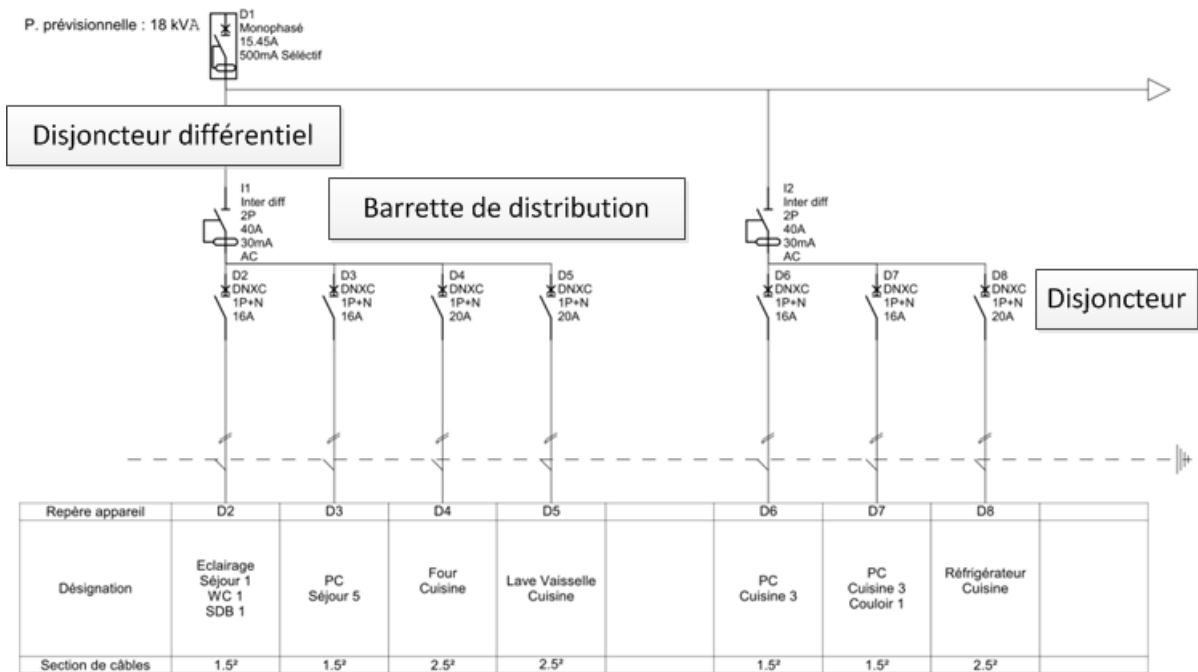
P. prévisionnelle : 18 kVA

D1
Monophasé
15.45A
500mA Séléctif

Disjoncteur différentiel

I1
Inter diff
2P
40A
30mA
AC

Barrette de distribution

I2
Inter diff
2P
40A
30mA
AC

D2
DNXC
1P+N
16A

D3
DNXC
1P+N
16A

D4
DNXC
1P+N
20A

D5
DNXC
1P+N
20A

D6
DNXC
1P+N
16A

D7
DNXC
1P+N
16A

D8
DNXC
1P+N
20A

Disjoncteur

| Repère appareil | D2 | D3 | D4 | D5 | | D6 | D7 | D8 | |
|---|---|---|---|---|---|---|---|---|---|
| Désignation | Eclairage Séjour 1 WC 1 SDB 1 | PC Séjour 5 | Four Cuisine | Lave Vaisselle Cuisine | | PC Cuisine 3 | PC Cuisine 3 Couloir 1 | Réfrigérateur Cuisine | |
| Section de câbles | 1.5² | 1.5² | 2.5² | 2.5² | | 1.5² | 1.5² | 2.5² | |